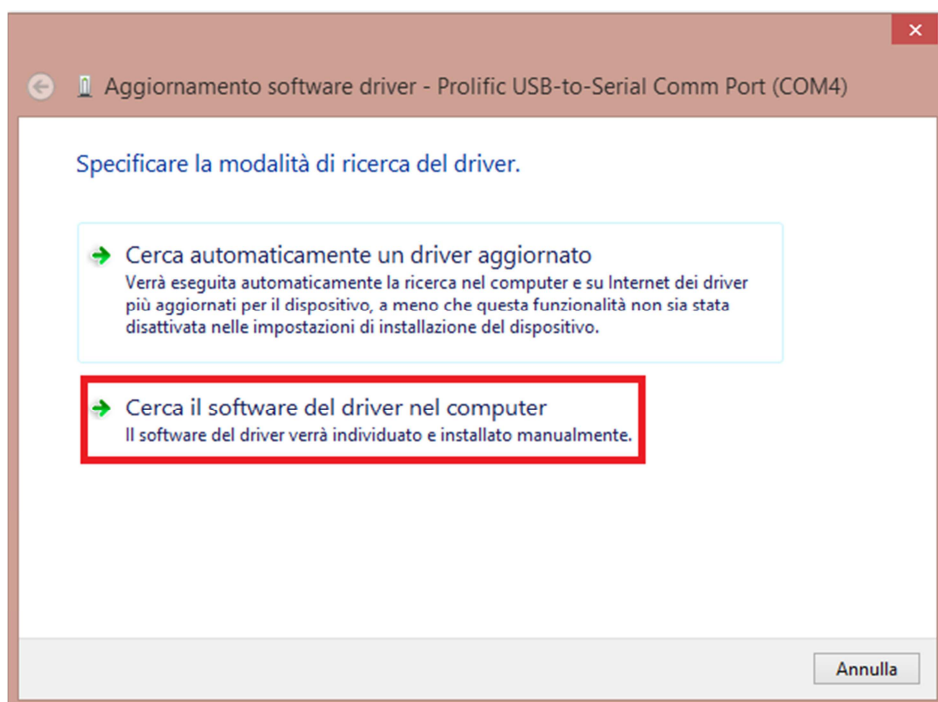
Aggiornamento software driver - Prolific USB-to-Serial Comm Port (COM4)

Specificare la modalità di ricerca del driver.

Cerca automaticamente un driver aggiornato
Verrà eseguita automaticamente la ricerca nel computer e su Internet dei driver più aggiornati per il dispositivo, a meno che questa funzionalità non sia stata disattivata nelle impostazioni di installazione del dispositivo.

Cerca il software del driver nel computer
Il software del driver verrà individuato e installato manualmente.

Annulla